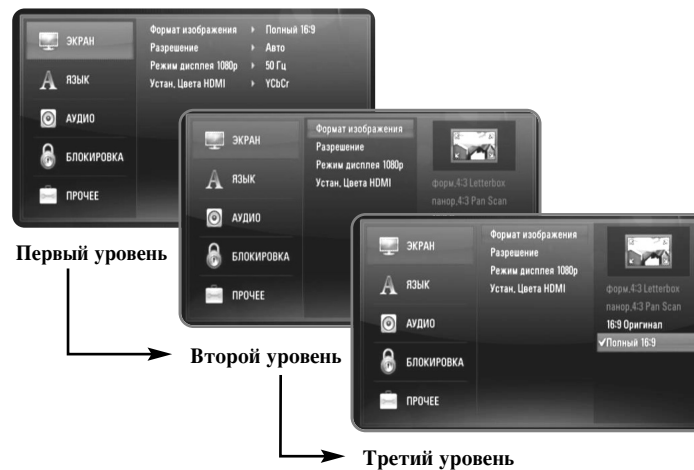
ЭКРАН
ЯЗЫК
АУДИО
БЛОКИРОВКА
ПРОЧЕЕ
Формат изображения › Полный 16:9
Разрешение › Авто
Режим дисплея 1080p › 50 Гц
Устан. Цвета HDMI › YCbCr

Первый уровень

ЭКРАН
ЯЗЫК
АУДИО
БЛОКИРОВКА
ПРОЧЕЕ
Формат изображения
Разрешение
Режим дисплея 1080p
Устан. Цвета HDMI
форм.4:3 Letterbox
панор.4:3 Pan Scan

Второй уровень

ЭКРАН
ЯЗЫК
АУДИО
БЛОКИРОВКА
ПРОЧЕЕ
Формат изображения
Разрешение
Режим дисплея 1080p
Устан. Цвета HDMI
форм.4:3 Letterbox
панор.4:3 Pan Scan
16:9 Оригинал
✓Полный 16:9

Третий уровень